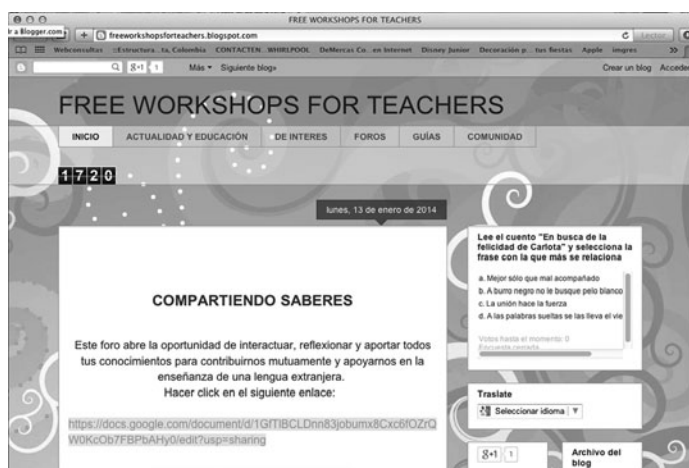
FREE WORKSHOPS FOR TEACHERS

r a Blogger.com + freeworkshopsforteachers.blogspot.com

C Lector

Webconsultas ::Estructura...ta, Colombia CONTACTEN...WHIRLPOOL DeMercas Co...en Internet Disney Junior Decoración p... tus fiestas Apple imgres

Q 8+1 1 Más ▾ Siguiente blog»

Crear un blog Acceder

FREE WORKSHOPS FOR TEACHERS

INICIO ACTUALIDAD Y EDUCACIÓN DE INTERES FOROS GUÍAS COMUNIDAD

1720

lunes, 13 de enero de 2014

COMPARTIENDO SABERES

Este foro abre la oportunidad de interactuar, reflexionar y aportar todos tus conocimientos para contribuirnos mutuamente y apoyarnos en la enseñanza de una lengua extranjera.
Hacer click en el siguiente enlace:

https://docs.google.com/document/d/1GfTIBCLDnn83jobumx8Cxc6fOZrQW0KcOb7FBPbAHy0/edit?usp=sharing

Lee el cuento "En busca de la felicidad de Carlota" y selecciona la frase con la que más se relaciona

a. Mejor sólo que mal acompañado
b. A burro negro no le busque pelo blanco
c. La unión hace la fuerza
d. A las palabras sueltas se las lleva el vie

Votos hasta el momento: 0
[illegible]

Traslate

Seleccionar idioma ▼

8+1 1

Archivo del blog